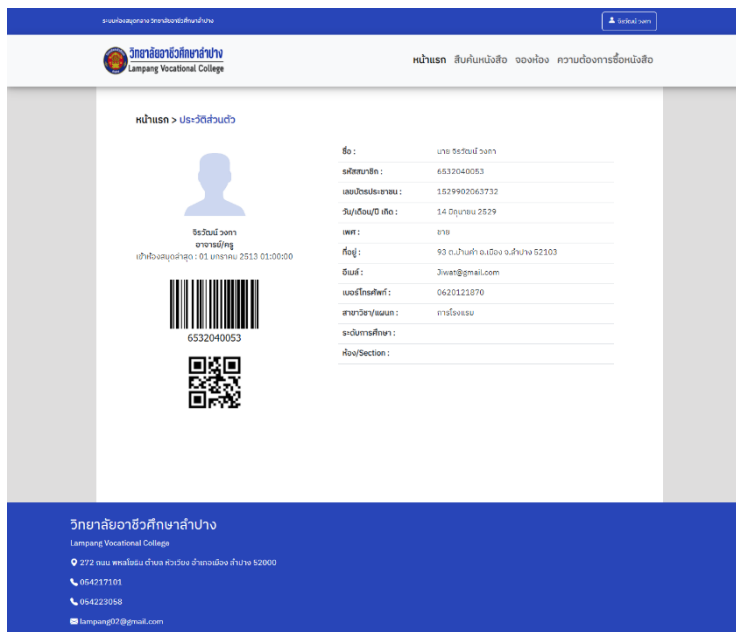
ระบบห้องสมุดกลาง วิทยาลัยอาชีวศึกษาลำปาง

จิรวัฒน์ วงกา

วิทยาลัยอาชีวศึกษาลำปาง
Lampang Vocational College

หน้าแรก สืบค้นหนังสือ จองห้อง ความต้องการซื้อหนังสือ

หน้าแรก > ประวัติส่วนตัว

จิรวัฒน์ วงกา
อาจารย์/ครู
เข้าห้องสมุดล่าสุด : 01 มกราคม 2513 01:00:00

6532040053

| | |
|---|---|
| ชื่อ : | นาย จิรวัฒน์ วงกา |
| รหัสสมาชิก : | 6532040053 |
| เลขบัตรประชาชน : | 1529902063732 |
| วัน/เดือน/ปี เกิด : | 14 มิถุนายน 2529 |
| เพศ : | ชาย |
| ที่อยู่ : | 93 ต.บ้านค่า อ.เมือง จ.ลำปาง 52103 |
| อีเมล์ : | Jiwat@gmail.com |
| เบอร์โทรศัพท์ : | 0620121870 |
| สาขาวิชา/แผนก : | การโรงแรม |
| ระดับการศึกษา : | |
| ห้อง/Section : | |

วิทยาลัยอาชีวศึกษาลำปาง
Lampang Vocational College
272 ถนน พหลโยธิน ตำบล หัวเวียง อำเภอเมือง ลำปาง 52000
054217101
054223058
lampang02@gmail.com